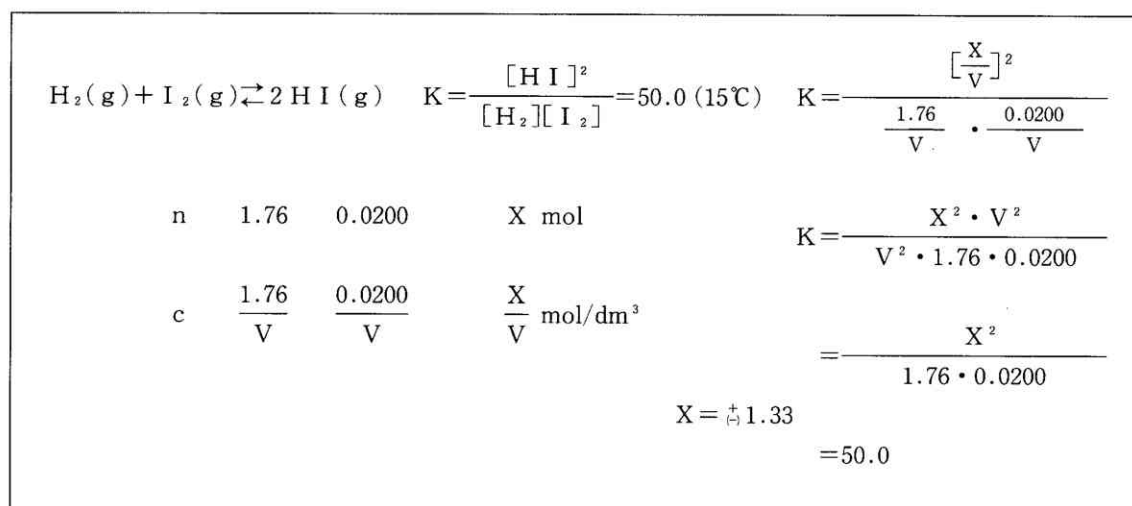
$H_2(g) + I_2(g) \rightleftarrows 2HI(g)$   $K = \frac{[HI]^2}{[H_2][I_2]} = 50.0\,(15℃)$   $K = \frac{[\frac{X}{V}]^2}{\frac{1.76}{V} \cdot \frac{0.0200}{V}}$

n   1.76   0.0200   X mol

c   $\frac{1.76}{V}$   $\frac{0.0200}{V}$   $\frac{X}{V}$ mol/dm$^3$

$K = \frac{X^2 \cdot V^2}{V^2 \cdot 1.76 \cdot 0.0200}$

$= \frac{X^2}{1.76 \cdot 0.0200}$

$X = \overset{+}{(-)}1.33$

$= 50.0$